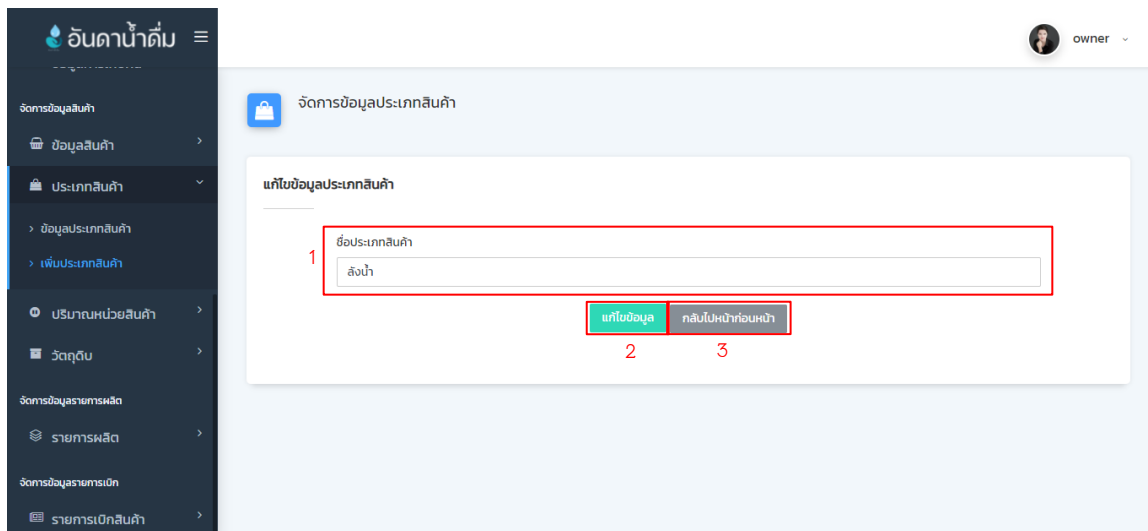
อันดาน้ำดื่ม ≡

owner

จัดการข้อมูลสินค้า

ข้อมูลสินค้า

ประเภทสินค้า

› ข้อมูลประเภทสินค้า

› เพิ่มประเภทสินค้า

ปริมาณหน่วยสินค้า

วัตถุดิบ

จัดการข้อมูลรายการผลิต

รายการผลิต

จัดการข้อมูลรายการเบิก

รายการเบิกสินค้า

จัดการข้อมูลประเภทสินค้า

แก้ไขข้อมูลประเภทสินค้า

1

ชื่อประเภทสินค้า

ลังน้ำ

แก้ไขข้อมูล

กลับไปหน้าก่อนหน้า

2

3